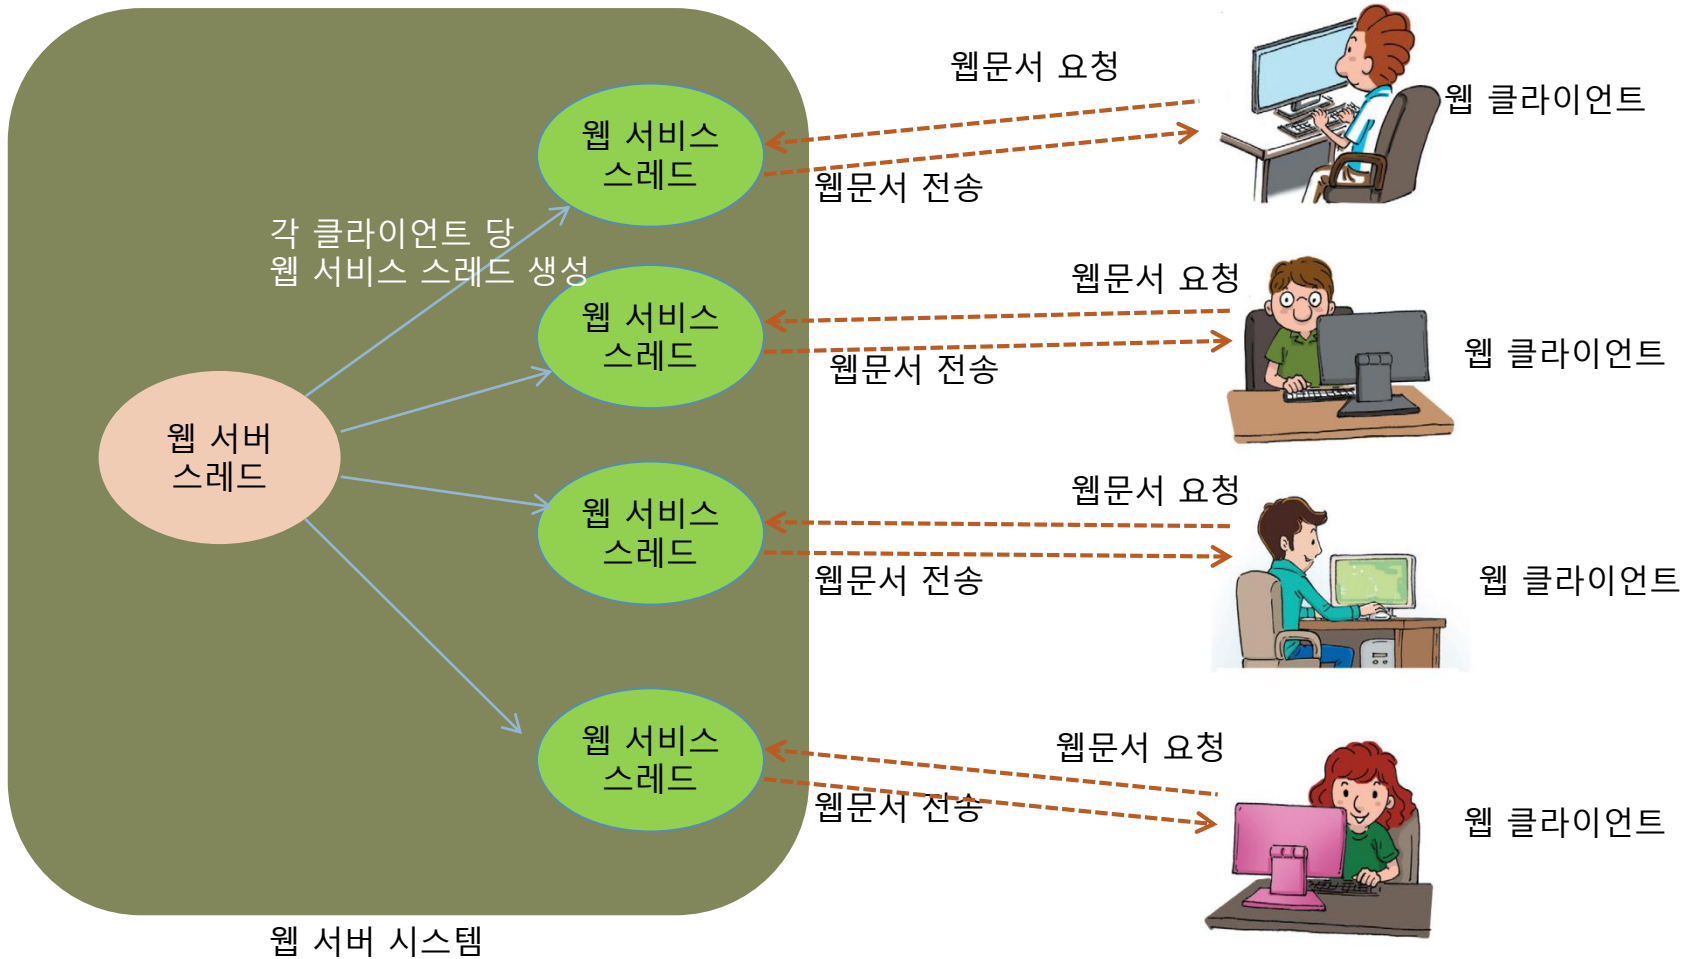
웹문서 요청

웹 클라이언트

웹 서비스 스레드

웹문서 전송

각 클라이언트 당 웹 서비스 스레드 생성

웹문서 요청

웹 서비스 스레드

웹 클라이언트

웹문서 전송

웹 서버 스레드

웹문서 요청

웹 서비스 스레드

웹 클라이언트

웹문서 전송

웹문서 요청

웹 서비스 스레드

웹문서 전송

웹 클라이언트

웹 서버 시스템